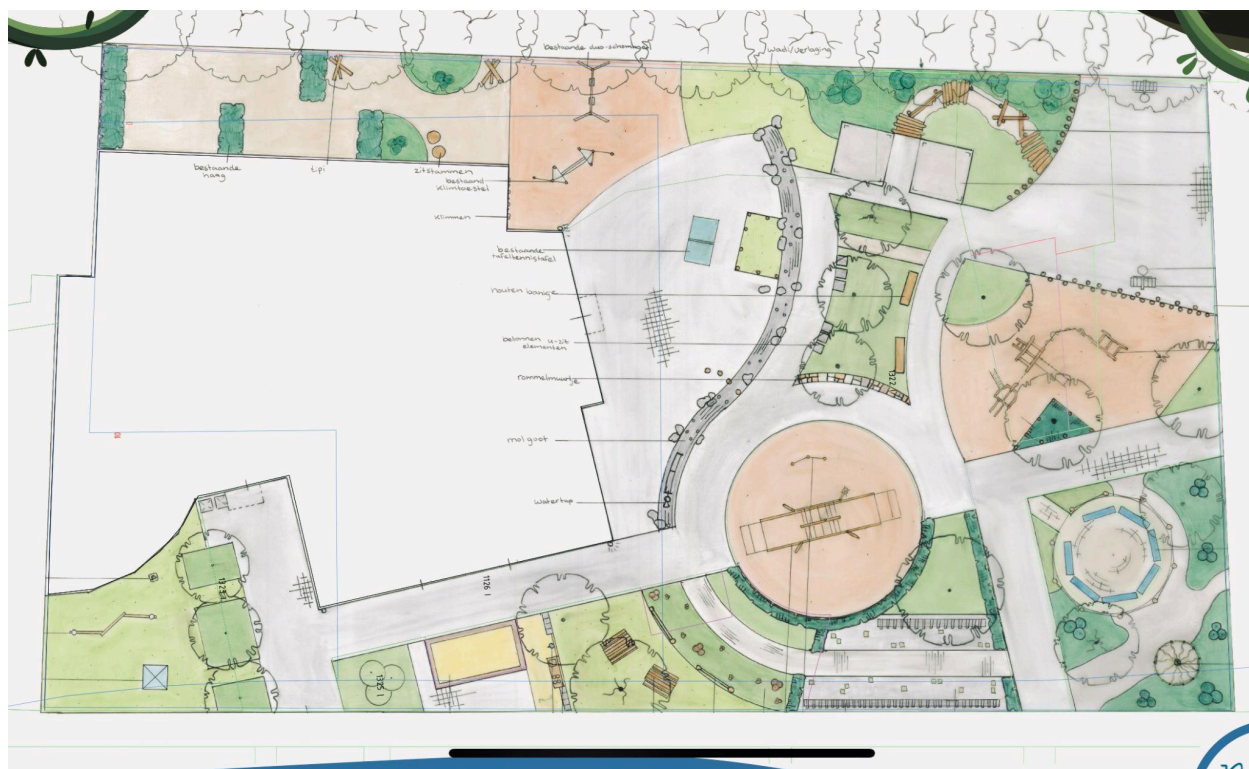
bestaande duo-schommel

wadi/verlaging

bestaande haag

tipi

zitstammen

bestaand klimtoestel

klimmen

bestaande tafeltennistafel

houten bankje

betonnen U-zit elementen

rommelmuurtje

molgoot

watertap

1126 I

1125 I

1125 I

1125 I